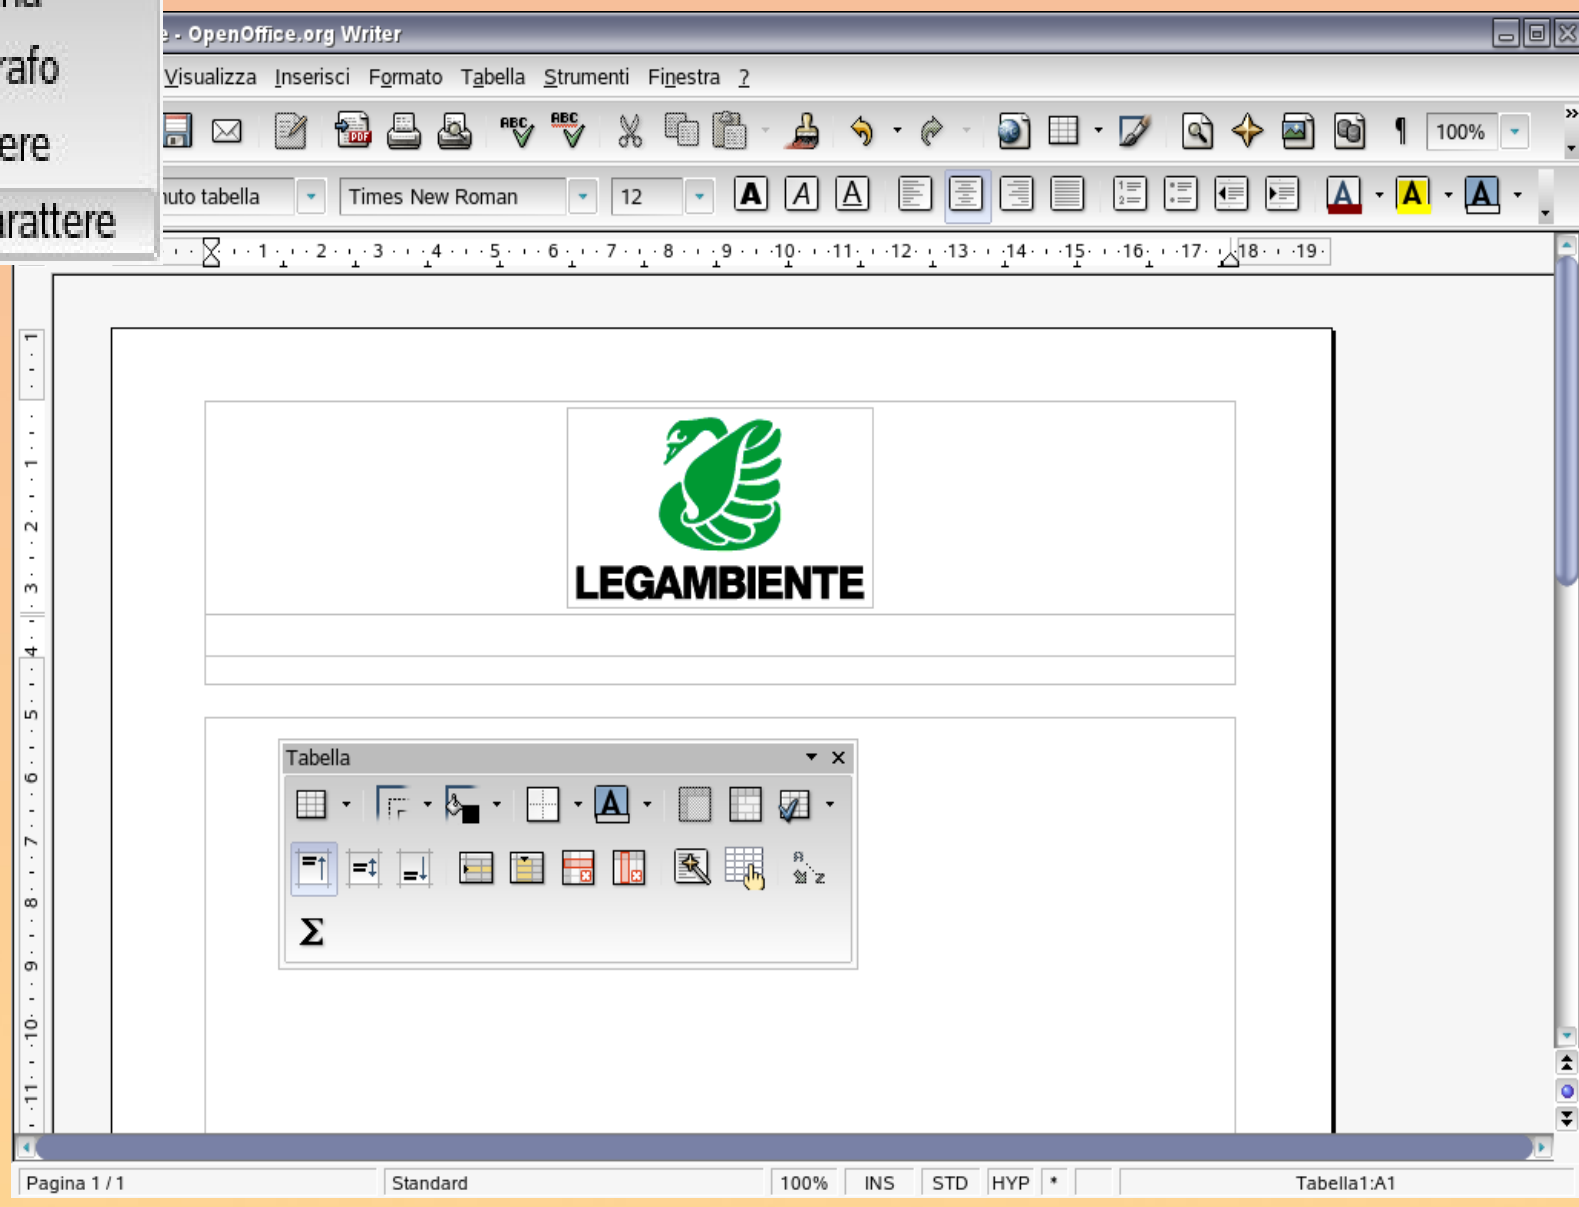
rafo
ere
rattere

e - OpenOffice.org Writer

Visualizza Inserisci Formato Tabella Strumenti Finestra ?

100%

nuto tabella Times New Roman 12

1 2 3 4 5 6 7 8 9 10 11 12 13 14 15 16 17 18 19

LEGAMBIENTE

Tabella

$\Sigma$

Pagina 1 / 1 Standard 100% INS STD HYP * Tabella1:A1